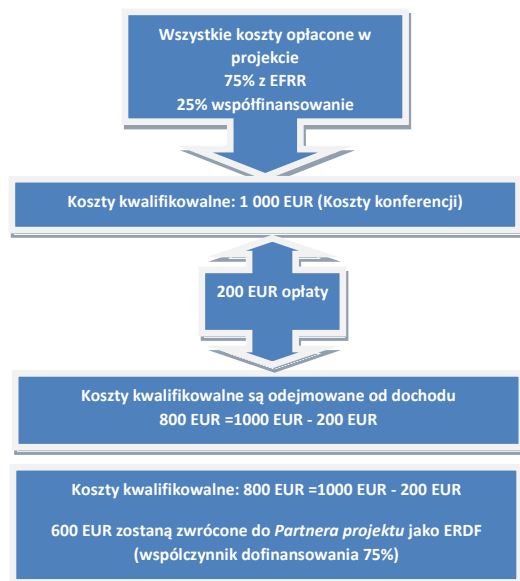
Wszystkie koszty opłacone w projekcie
75% z EFRR
25% współfinansowanie

Koszty kwalifikowalne: 1 000 EUR (Koszty konferencji)

200 EUR opłaty

Koszty kwalifikowalne są odejmowane od dochodu
800 EUR =1000 EUR - 200 EUR

Koszty kwalifikowalne: 800 EUR =1000 EUR - 200 EUR

600 EUR zostaną zwrócone do *Partnera projektu* jako ERDF (współczynnik dofinansowania 75%)